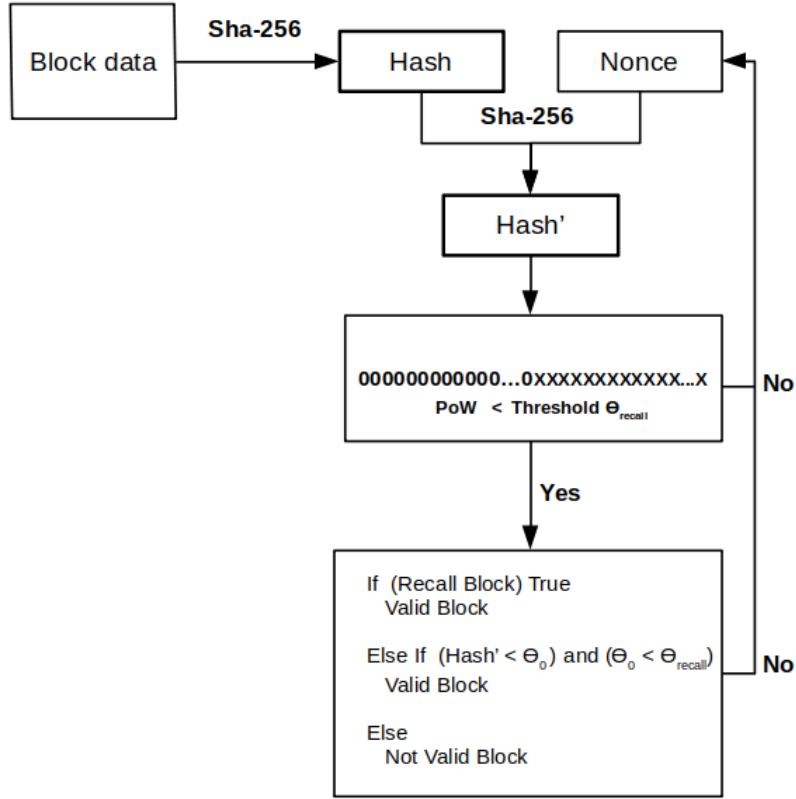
Block data

Sha-256

Hash

Nonce

Sha-256

Hash'

000000000000...0XXXXXXXXXXXX...X
PoW < Threshold $\Theta_{recall}$

No

Yes

If (Recall Block) True
Valid Block

Else If (Hash' < $\Theta_0$) and ($\Theta_0$ < $\Theta_{recall}$)
Valid Block

Else
Not Valid Block

No